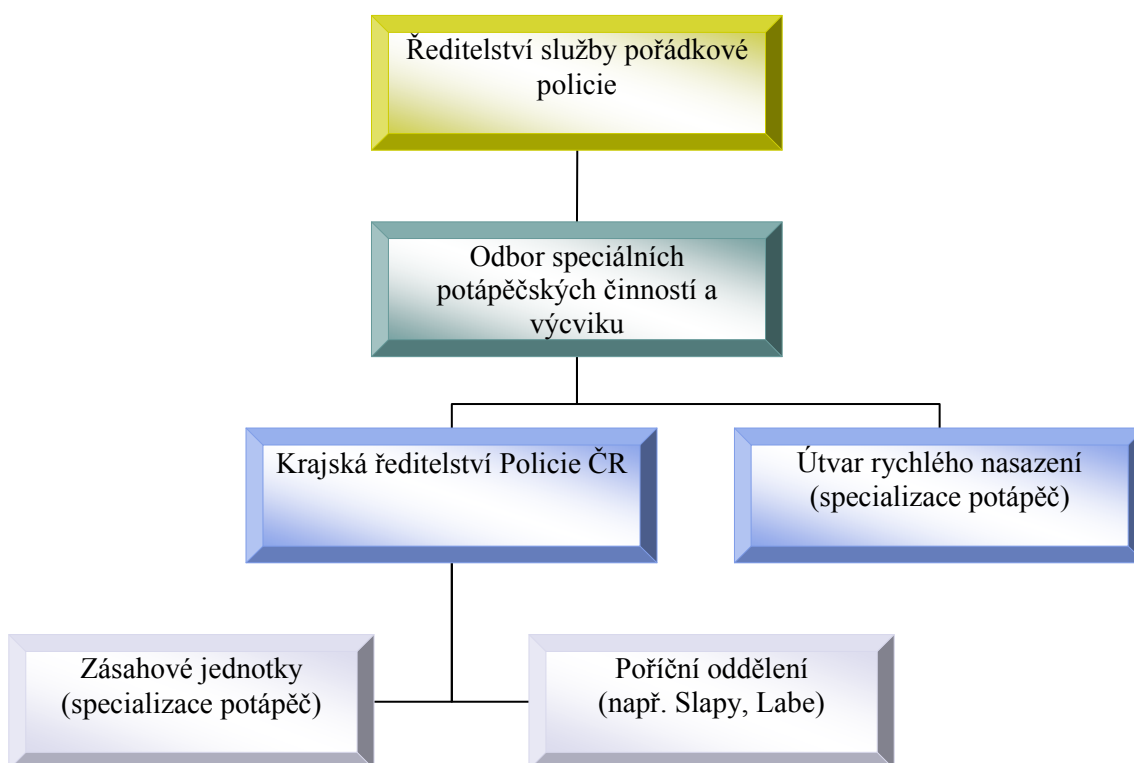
Ředitelství služby pořádkové policie

Odbor speciálních potápěčských činností a výcviku

Krajská ředitelství Policie ČR

Útvar rychlého nasazení (specializace potápěč)

Zásahové jednotky (specializace potápěč)

Poříční oddělení (např. Slapy, Labe)